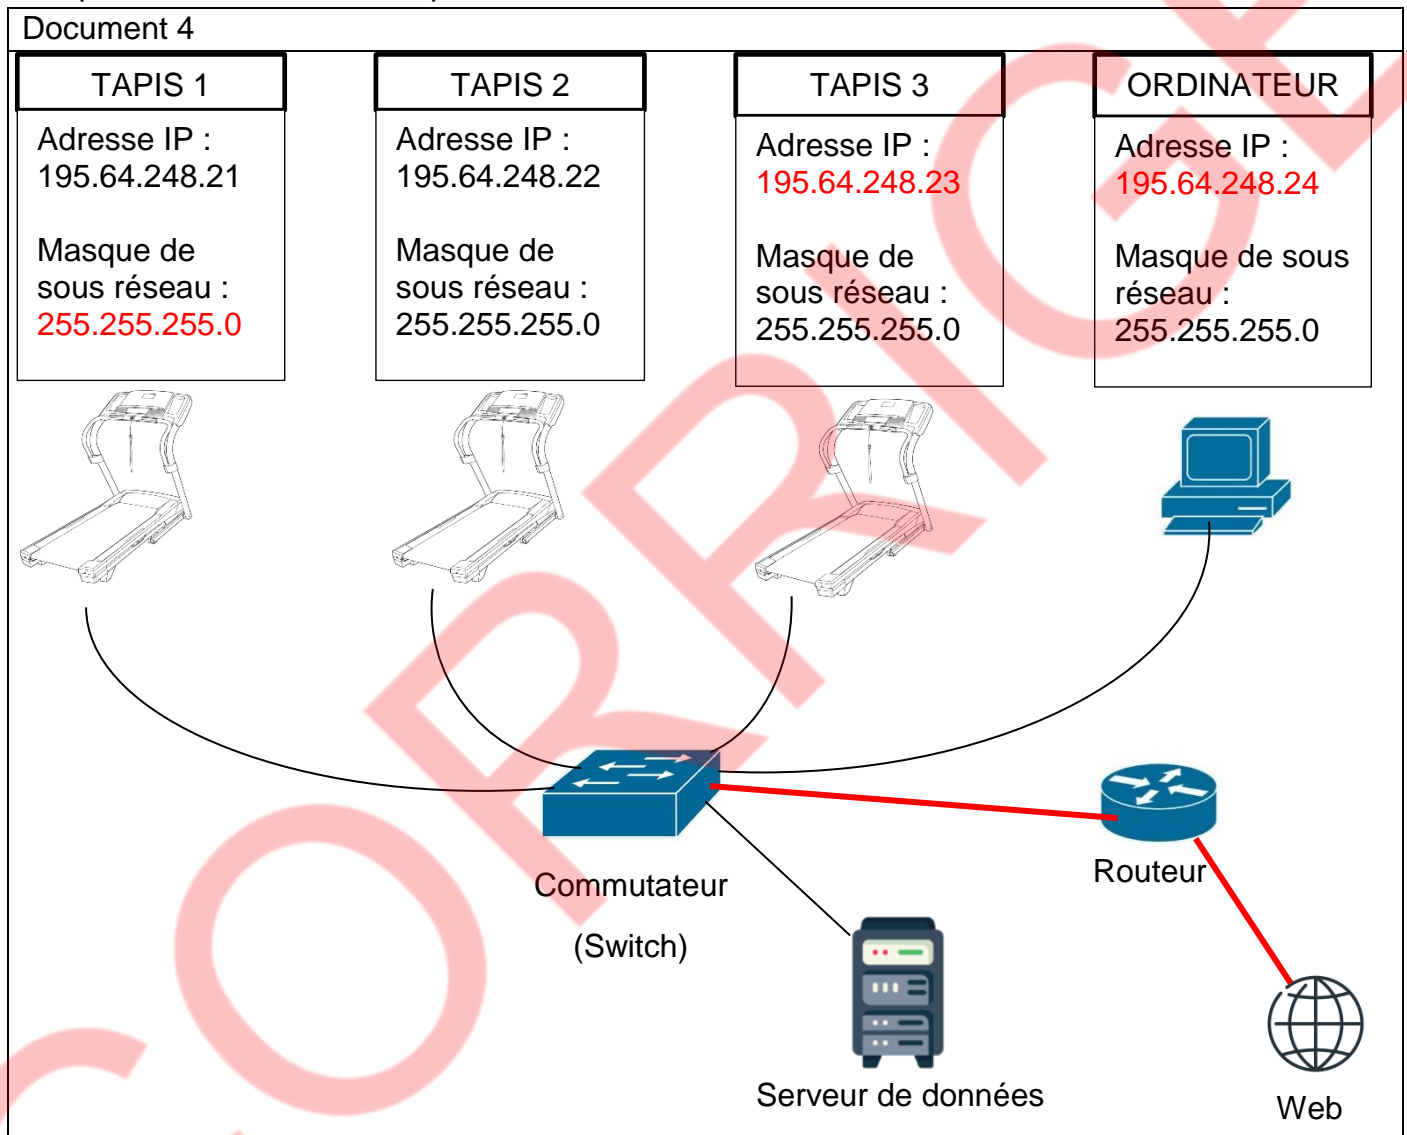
Document 4

TAPIS 1
Adresse IP : 195.64.248.21

Masque de sous réseau : 255.255.255.0

TAPIS 2
Adresse IP : 195.64.248.22

Masque de sous réseau : 255.255.255.0

TAPIS 3
Adresse IP : 195.64.248.23

Masque de sous réseau : 255.255.255.0

ORDINATEUR
Adresse IP : 195.64.248.24

Masque de sous réseau : 255.255.255.0

Commutateur

(Switch)

Routeur

Serveur de données

Web

CORRIGÉ